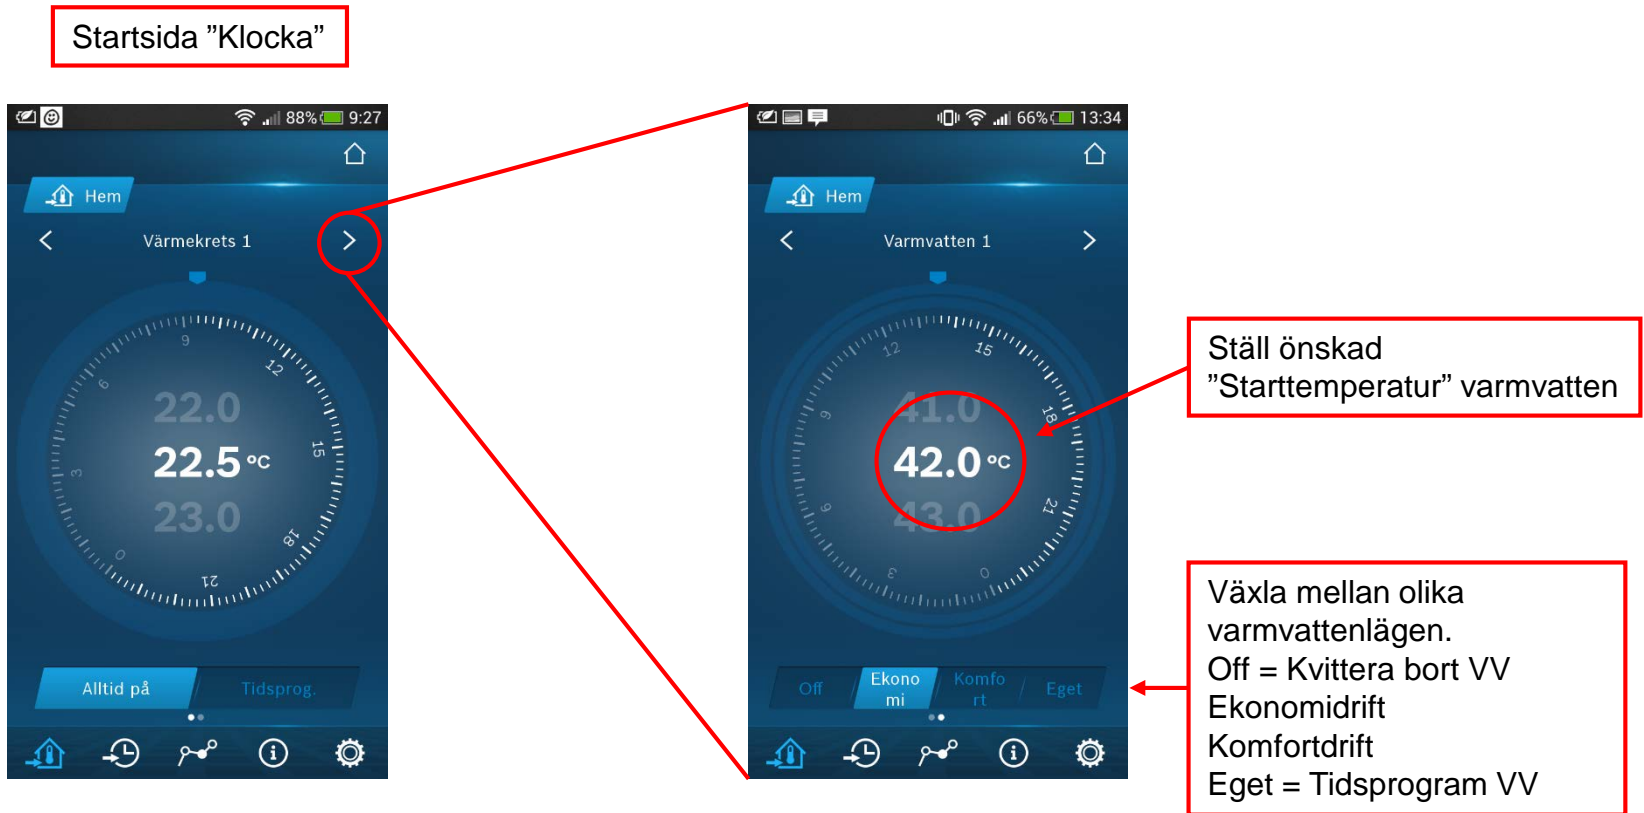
Startsida ”Klocka”

88% 9:27

Hem

Värmekrets 1

9
12
6
15
3
18
0
21

22.0
22.5 °C
23.0

Alltid på
Tidsprog.

66% 13:34

Hem

Varmvatten 1

12
15
9
18
6
21
3
0

41.0
42.0 °C
43.0

Off
Ekonomi
Komfort
Eget

Ställ önskad ”Starttemperatur” varmvatten

Växla mellan olika varmvattenlägen.
Off = Kvittera bort VV
Ekonomidrift
Komfortdrift
Eget = Tidsprogram VV